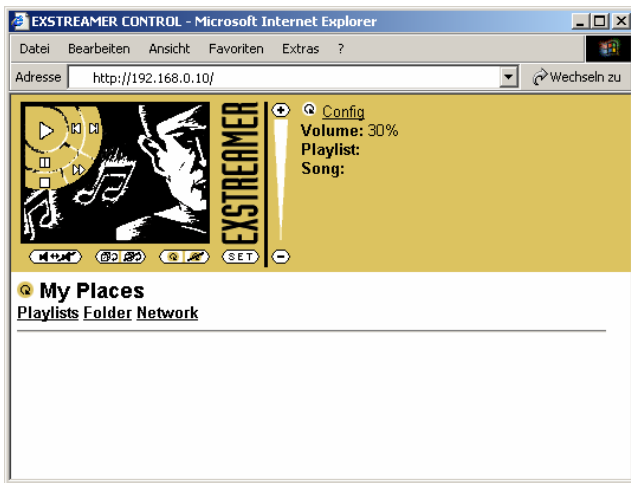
EXSTREAMER CONTROL - Microsoft Internet Explorer

Datei Bearbeiten Ansicht Favoriten Extras ?

Adresse http://192.168.0.10/ Wechseln zu

EXSTREAMER

SET

Config
Volume: 30%
Playlist:
Song:

My Places
Playlists Folder Network